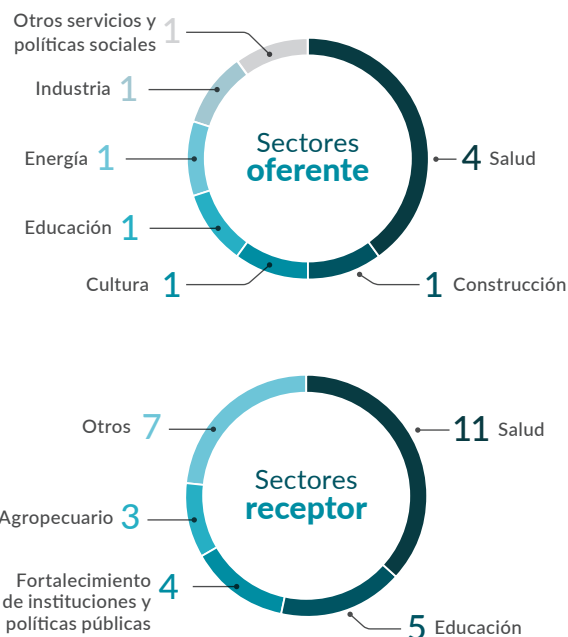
Otros servicios y políticas sociales 1

Industria 1

Energía 1

Educación 1

Cultura 1

Sectores oferente

4 Salud

1 Construcción

Otros 7

Agropecuario 3

Fortalecimiento de instituciones y políticas públicas 4

Sectores receptor

11 Salud

5 Educación